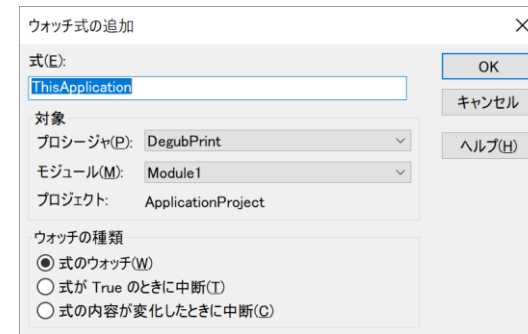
ウォッチ式の追加 ×

式(E):
ThisApplication

OK
キャンセル
ヘルプ(H)

対象
プロシージャ(P): DegubPrint
モジュール(M): Module1
プロジェクト: ApplicationProject

ウォッチの種類
◉ 式のウォッチ(W)
○ 式が True のときに中断(T)
○ 式の内容が変化したときに中断(C)